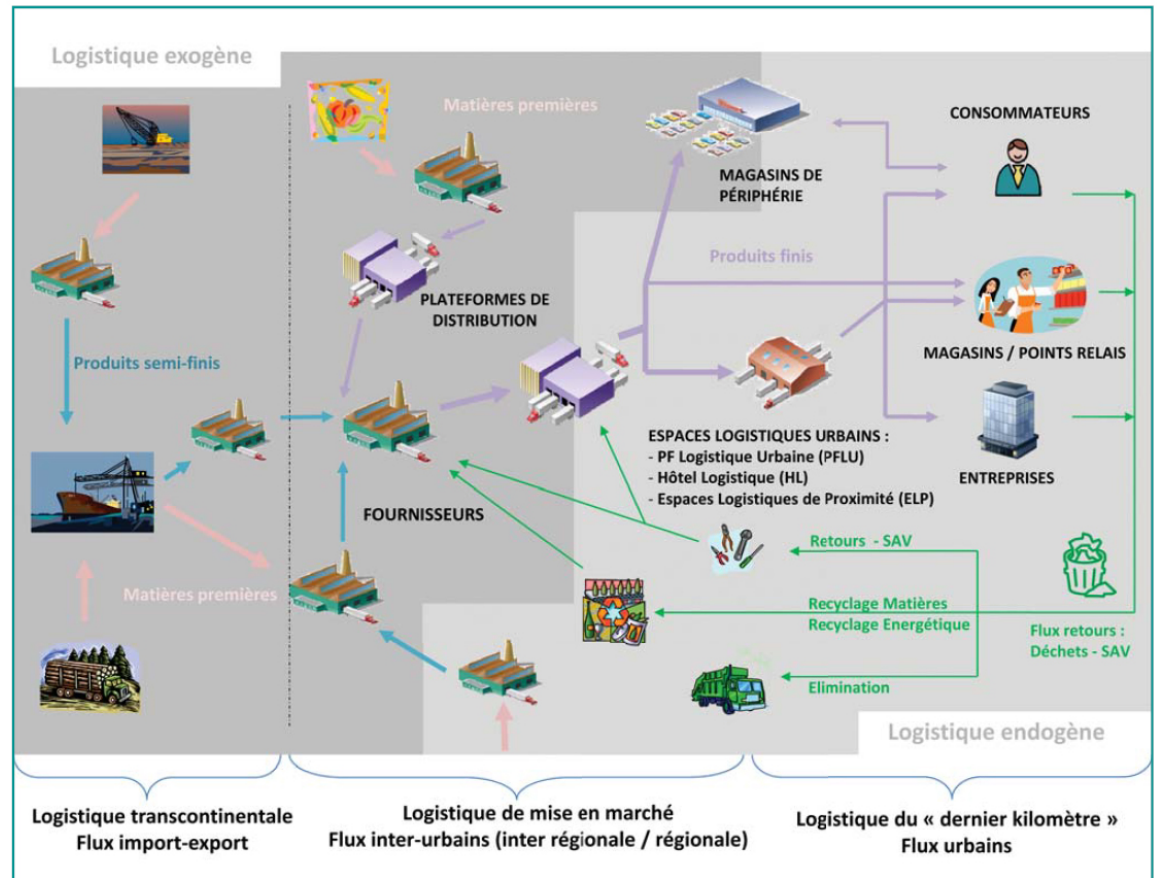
Logistique exogène

Matières premières

MAGASINS DE PÉRIPHÉRIE

CONSOMMATEURS

Produits finis

PLATEFORMES DE DISTRIBUTION

Produits semi-finis

MAGASINS / POINTS RELAIS

ESPACES LOGISTIQUES URBAINS :
- PF Logistique Urbaine (PFLU)
- Hôtel Logistique (HL)
- Espaces Logistiques de Proximité (ELP)

ENTREPRISES

FOURNISSEURS

Retours - SAV

Matières premières

Recyclage Matières
Recyclage Energétique

Flux retours :
Déchets - SAV

Elimination

Logistique endogène

Logistique transcontinentale
Flux import-export

Logistique de mise en marché
Flux inter-urbains (inter régionale / régionale)

Logistique du « dernier kilomètre »
Flux urbains